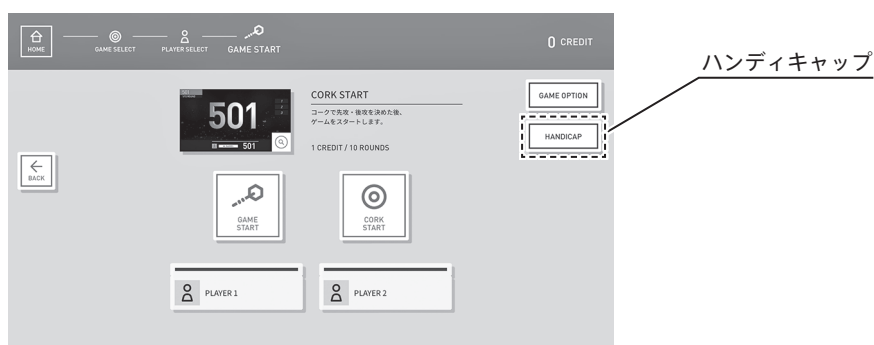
HOME

GAME SELECT

PLAYER SELECT

GAME START

0 CREDIT

ハンディキャップ

501

501

CORK START

コークで先攻・後攻を決めた後、ゲームをスタートします。

1 CREDIT / 10 ROUNDS

GAME OPTION

HANDICAP

BACK

GAME START

CORK START

PLAYER 1

PLAYER 2